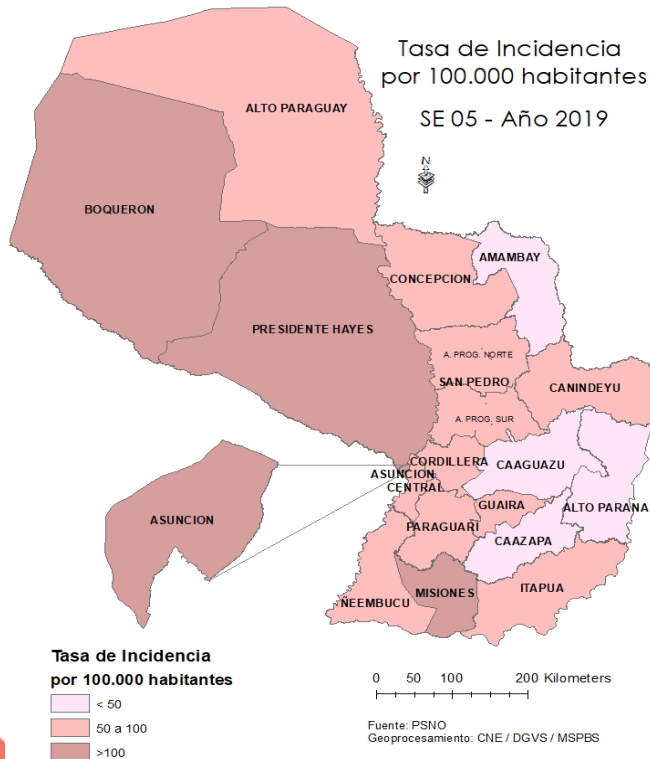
Tasa de Incidencia
por 100.000 habitantes
SE 05 - Año 2019

N

ALTO PARAGUAY
BOQUERON
PRESIDENTE HAYES
CONCEPCION
AMAMBAY
A. PROG. NORTE
SAN PEDRO
CANINDEYU
A. PROG. SUR
CORDILLERA
CAAGUAZU
ASUNCION
CENTRAL
GUAIRA
ALTO PARANA
PARAGUARI
CAAZAPA
ASUNCION
MISIONES
ITAPUA
NEEMBUCU

Tasa de Incidencia
por 100.000 habitantes
< 50
50 a 100
>100

0 50 100 200 Kilometers

Fuente: PSNO
Geoprocesamiento: CNE / DGVS / MSPBS